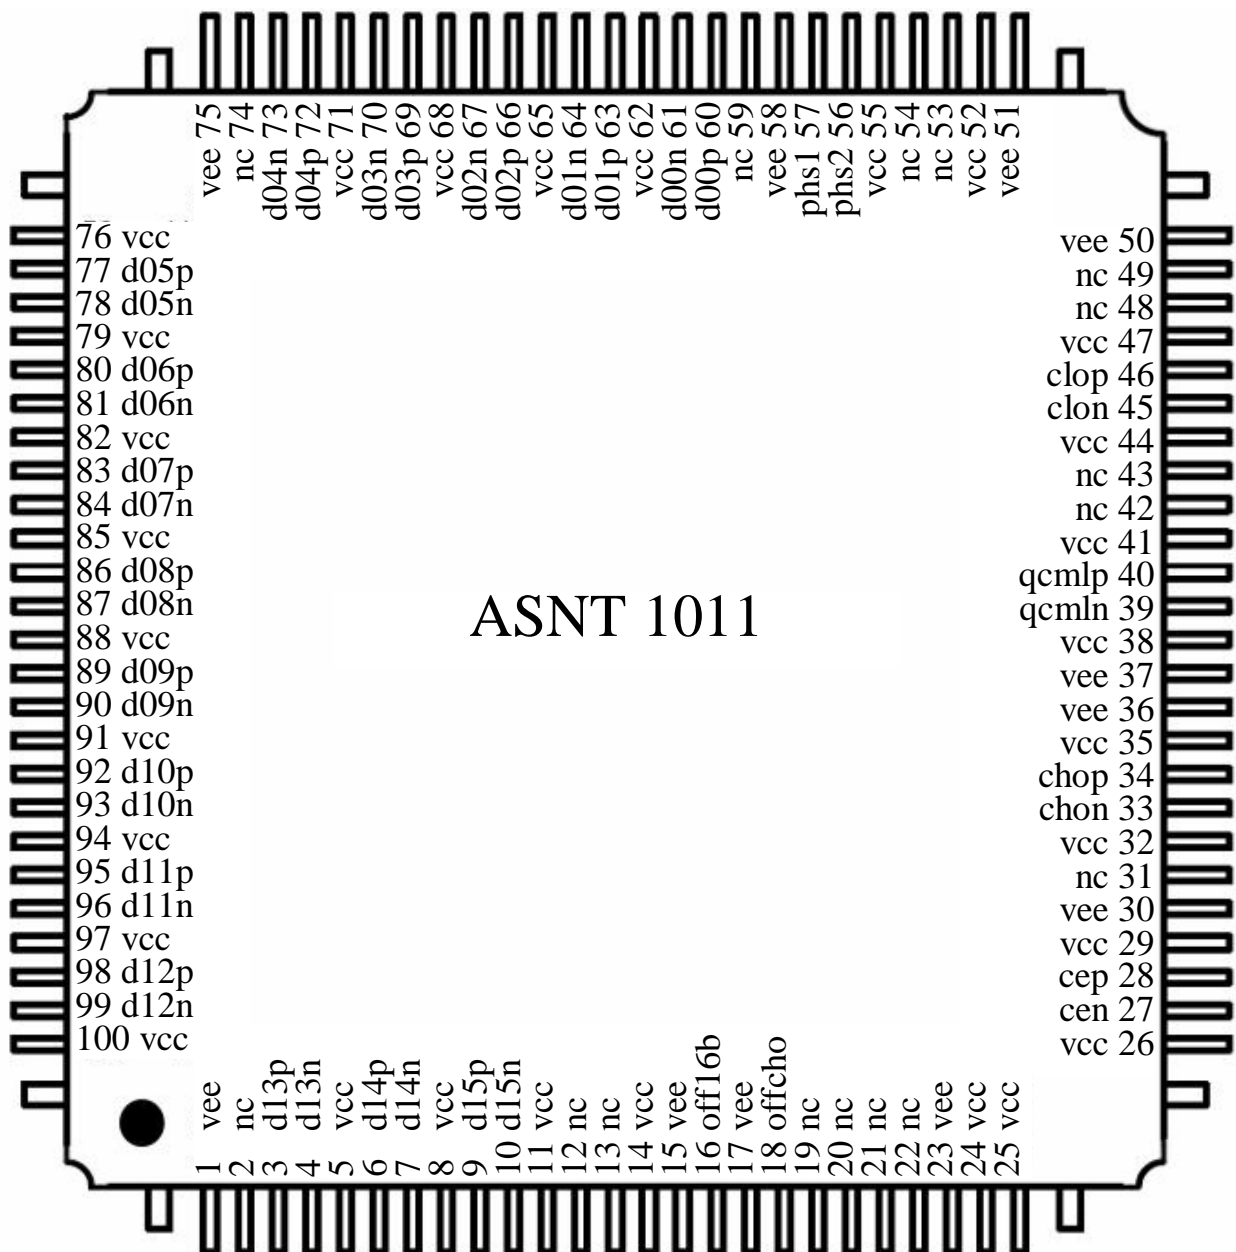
vee 75
nc 74
d04n 73
d04p 72
vcc 71
d03n 70
d03p 69
vcc 68
d02n 67
d02p 66
vcc 65
d01n 64
d01p 63
vcc 62
d00n 61
d00p 60
nc 59
vee 58
phs1 57
phs2 56
vcc 55
nc 54
nc 53
vcc 52
vee 51

76 vcc
77 d05p
78 d05n
79 vcc
80 d06p
81 d06n
82 vcc
83 d07p
84 d07n
85 vcc
86 d08p
87 d08n
88 vcc
89 d09p
90 d09n
91 vcc
92 d10p
93 d10n
94 vcc
95 d11p
96 d11n
97 vcc
98 d12p
99 d12n
100 vcc

ASNT 1011

vee 50
nc 49
nc 48
vcc 47
clop 46
clon 45
vcc 44
nc 43
nc 42
vcc 41
qcmlp 40
qcmln 39
vcc 38
vee 37
vee 36
vcc 35
chop 34
chon 33
vcc 32
nc 31
vee 30
vcc 29
cep 28
cen 27
vcc 26

1 vee
2 nc
3 d13p
4 d13n
5 vcc
6 d14p
7 d14n
8 vcc
9 d15p
10 d15n
11 vcc
12 nc
13 nc
14 vcc
15 vee
16 off16b
17 vee
18 offcho
19 nc
20 nc
21 nc
22 nc
23 vee
24 vcc
25 vcc